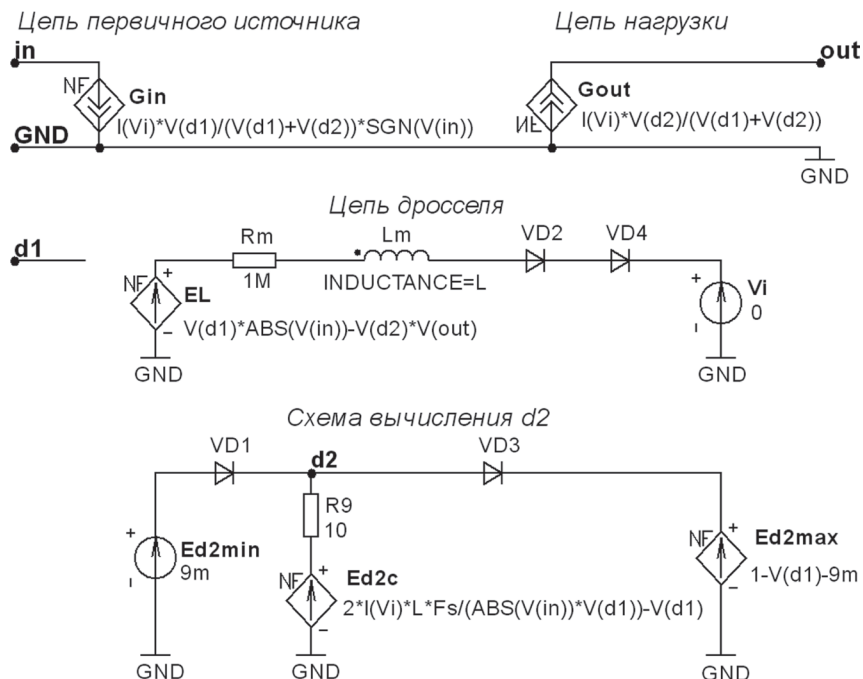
Цепь первичного источника

Цепь нагрузки

in

out

NF

Gin

I(Vi)*V(d1)/(V(d1)+V(d2))*SGN(V(in))

GND

NF

Gout

I(Vi)*V(d2)/(V(d1)+V(d2))

GND

Цепь дросселя

d1

Rm

1M

Lm

INDUCTANCE=L

VD2

VD4

NF

EL

V(d1)*ABS(V(in))-V(d2)*V(out)

GND

Vi

0

GND

Схема вычисления d2

VD1

d2

VD3

R9

10

Ed2min

9m

NF

Ed2c

2*I(Vi)*L*Fs/(ABS(V(in))*V(d1))-V(d1)

NF

Ed2max

1-V(d1)-9m

GND

GND

GND